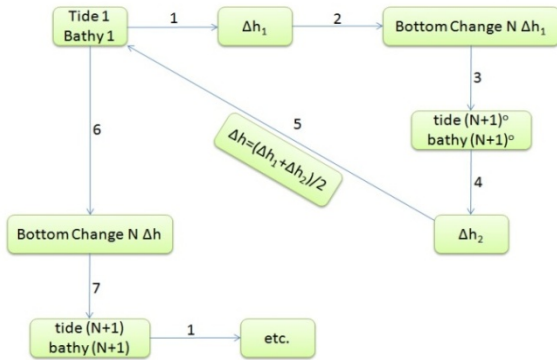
Tide 1
Bathy 1

1

$\Delta h_1$

2

Bottom Change N $\Delta h_1$

3

tide (N+1)°
bathy (N+1)°

4

$\Delta h_2$

5

$\Delta h=(\Delta h_1+\Delta h_2)/2$

6

Bottom Change N $\Delta h$

7

tide (N+1)
bathy (N+1)

1

etc.